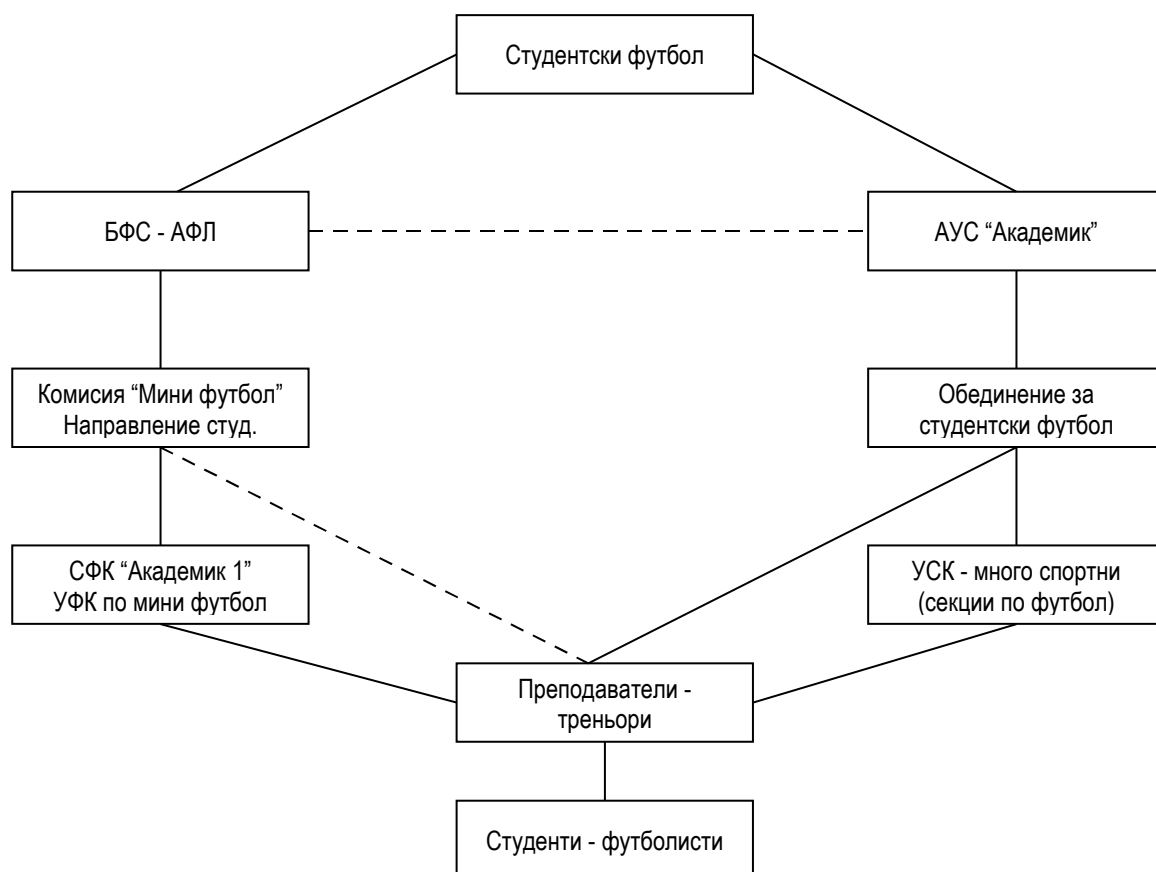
Студентски футбол

БФС - АФЛ

АУС "Академик"

Комисия "Мини футбол" Направление студ.

Обединение за студентски футбол

СФК "Академик 1" УФК по мини футбол

УСК - много спортни (секции по футбол)

Преподаватели - треньори

Студенти - футболисти